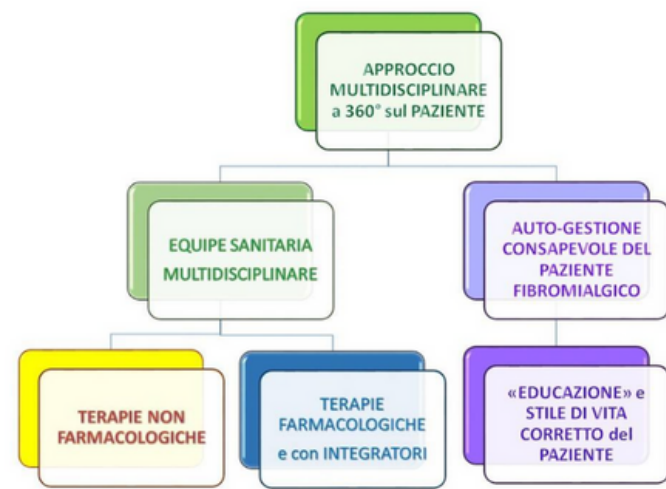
APPROCCIO MULTIDISCIPLINARE a 360° sul PAZIENTE

EQUIPE SANITARIA MULTIDISCIPLINARE

AUTO-GESTIONE CONSAPEVOLE DEL PAZIENTE FIBROMIALGICO

TERAPIE NON FARMACOLOGICHE

TERAPIE FARMACOLOGICHE e con INTEGRATORI

«EDUCAZIONE» e STILE DI VITA CORRETTO del PAZIENTE